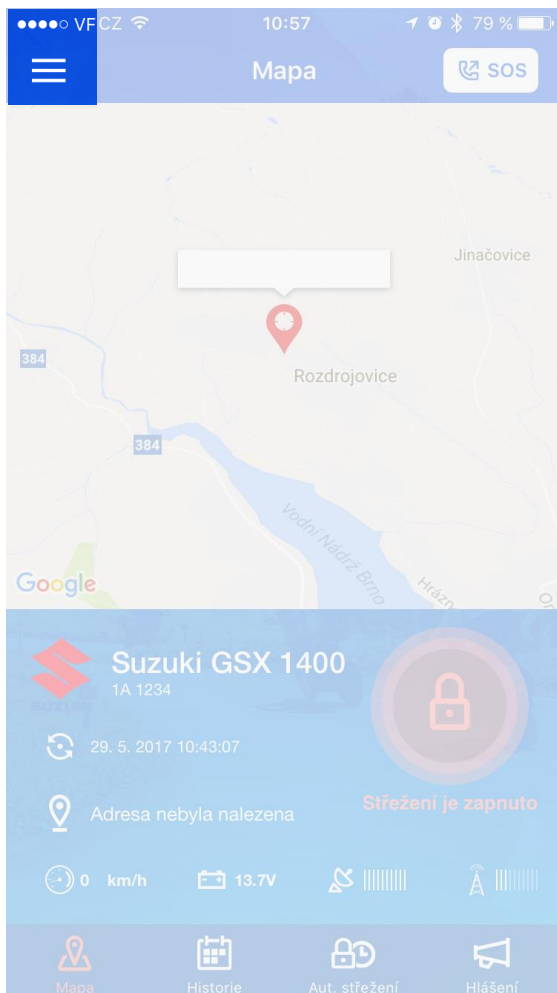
●●●●○ VF CZ 10:57 79 %

Mapa

SOS

Jinačovice

384

Rozdrojovice

384

Vodní Nádrž Brno

Hrázn

Google

SUZUKI

Suzuki GSX 1400

1A 1234

29. 5. 2017 10:43:07

Adresa nebyla nalezena

Střežení je zapnuto

0 km/h

13.7V

Mapa

Historie

Aut. střežení

Hlášení